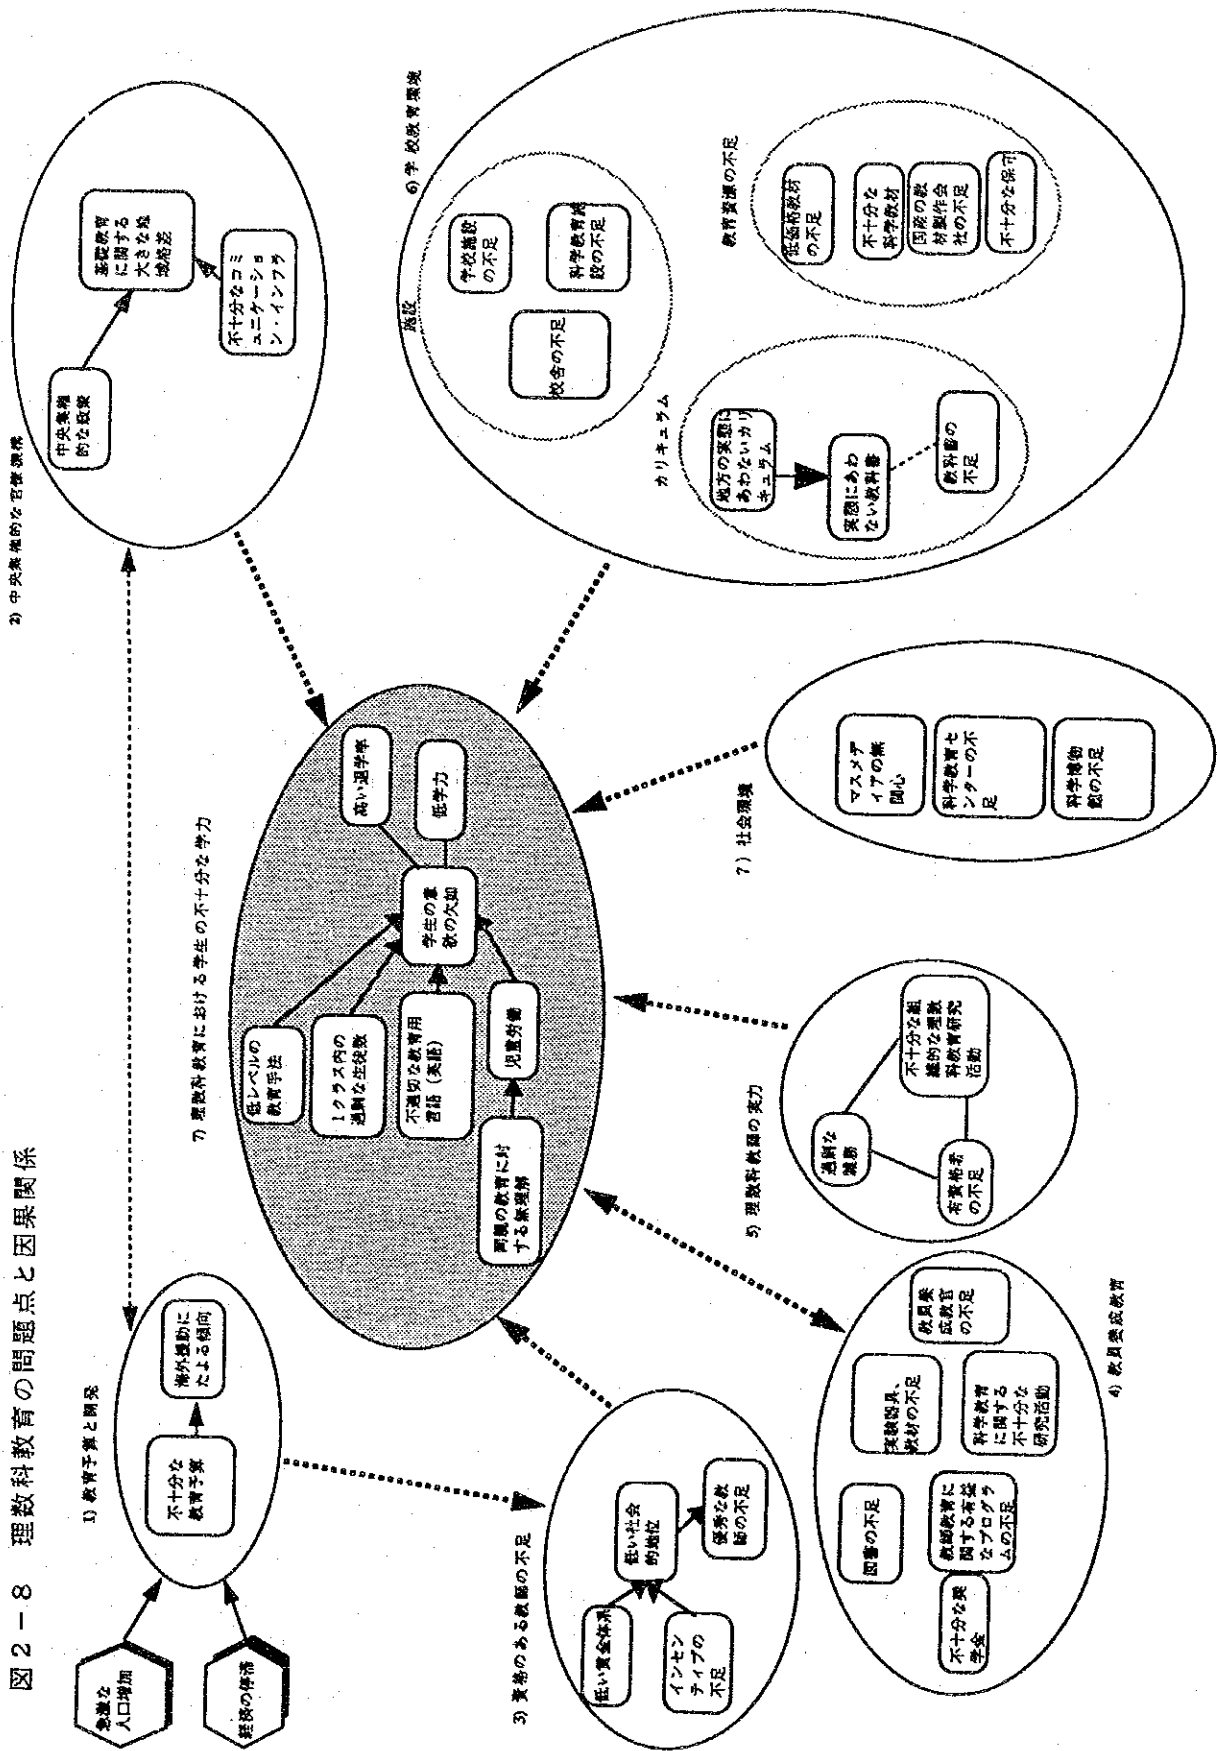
図２－８　理数科教育の問題点と因果関係

急激な人口増加

経済の停滞

1) 教育予算と開発

不十分な教育予算

海外援助にたよる傾向

2) 中央集権的な官僚機構

中央集権的な政策

基礎教育に関する大きな地域格差

不十分なコミュニケーション・インフラ

3) 資格のある教師の不足

低い賃金体系

インセンティブの不足

低い社会的地位

優秀な教師の不足

4) 教員養成教育

不十分な奨学金

図書の不足

教師教育に関する有効なプログラムの不足

実験器具、教材の不足

科学教育に関する不十分な研究活動

教員養成教官の不足

5) 理数科教師の実力

過剰な雑務

有資格者の不足

不十分な組織的な理数科教育研究活動

6) 学校教育環境

施設

学校施設の不足

科学教育施設の不足

校舎の不足

カリキュラム

地方の実態にあわないカリキュラム

実態にあわない教科書

教科書の不足

教育資源の不足

低価格教材の不足

不十分な科学教材

国内の教材製作会社の不足

不十分な保守

7) 理数科教育における学生の不十分な学力

低レベルの教育手法

１クラス内の過剰な生徒数

不適切な教育用言語（英語）

児童労働

両親の教育に対する無理解

学生の意欲の欠如

高い退学率

低学力

7) 社会環境

マスメディアの無関心

科学教育センターの不足

科学博物館の不足